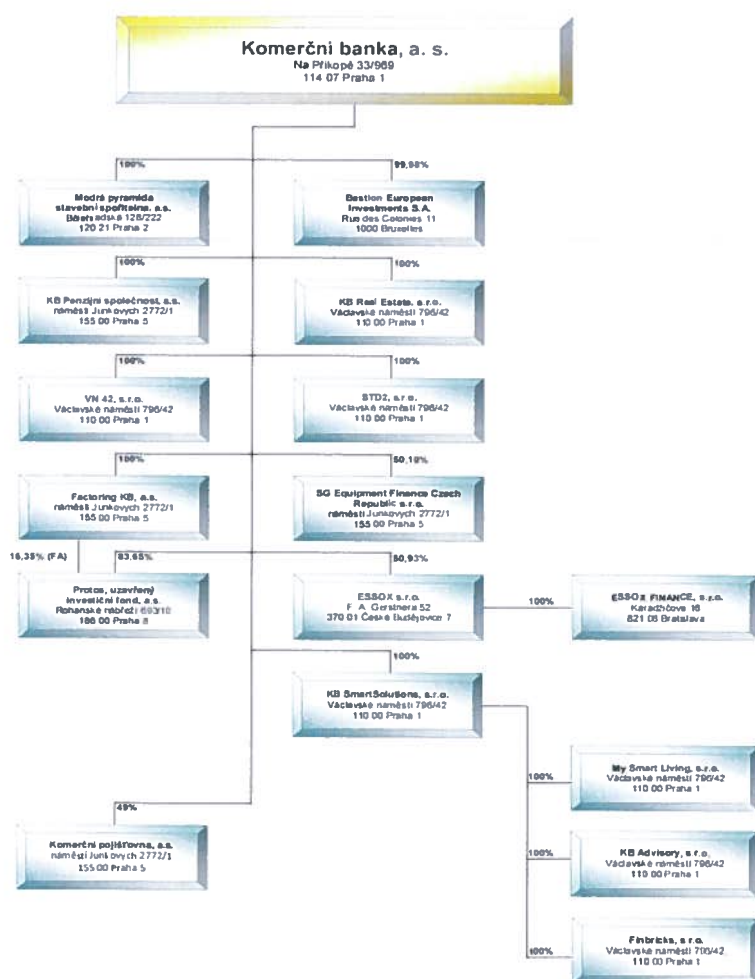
Komerční banka, a. s.
Na Příkopě 33/969
114 07 Praha 1

100%

Modrá pyramida stavební spořitelna, a.s.
Bělehradská 128/222
120 21 Praha 2

99,98%

Bastion European Investments S.A.
Rue des Colonies 11
1000 Bruxelles

100%

KB Penzijní společnost, a.s.
náměstí Junkových 2772/1
155 00 Praha 5

100%

KB Real Estate, s.r.o.
Václavské náměstí 796/42
110 00 Praha 1

100%

VN 42, s.r.o.
Václavské náměstí 796/42
110 00 Praha 1

100%

STD2, s.r.o.
Václavské náměstí 796/42
110 00 Praha 1

100%

Factoring KB, a.s.
náměstí Junkových 2772/1
155 00 Praha 5

50,10%

SG Equipment Finance Czech Republic s.r.o.
náměstí Junkových 2772/1
155 00 Praha 5

16,35% (FA)

83,65%

Protos, uzavřený investiční fond, a.s.
Rohanské nábřeží 693/10
186 00 Praha 8

50,93%

ESSOX s.r.o.
F. A. Gerstnera 52
370 01 České Budějovice 7

100%

ESSOX FINANCE, s.r.o.
Karadžičova 16
821 08 Bratislava

100%

KB SmartSolutions, s.r.o.
Václavské náměstí 796/42
110 00 Praha 1

100%

My Smart Living, s.r.o.
Václavské náměstí 796/42
110 00 Praha 1

49%

Komerční pojišťovna, a.s.
náměstí Junkových 2772/1
155 00 Praha 5

100%

KB Advisory, s.r.o.
Václavské náměstí 796/42
110 00 Praha 1

100%

Finbricks, s.r.o.
Václavské náměstí 796/42
110 00 Praha 1